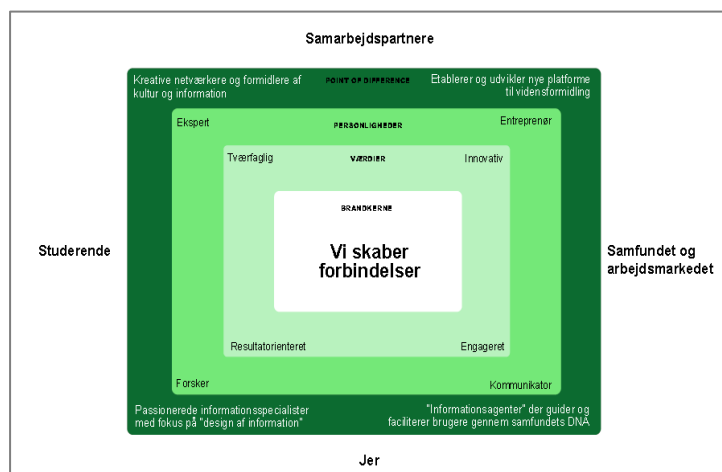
Samarbejdspartnere

Kreative netværkere og formidlere af kultur og information

POINT OF DIFFERENCE

Etablerer og udvikler nye platforme til videnformidling

Ekspert

PERSONLIGHEDER

Entreprenør

Tværfaglig

VÆRDIER

Innovativ

BRANDKERNE

Vi skaber forbindelser

Studerende

Samfundet og arbejdsmarkedet

Resultatorienteret

Engageret

Forsker

Kommunikator

Passionerede informationsspecialister med fokus på "design af information"

"Informationsagenter" der guider og faciliterer brugere gennem samfundets DNA

Jer